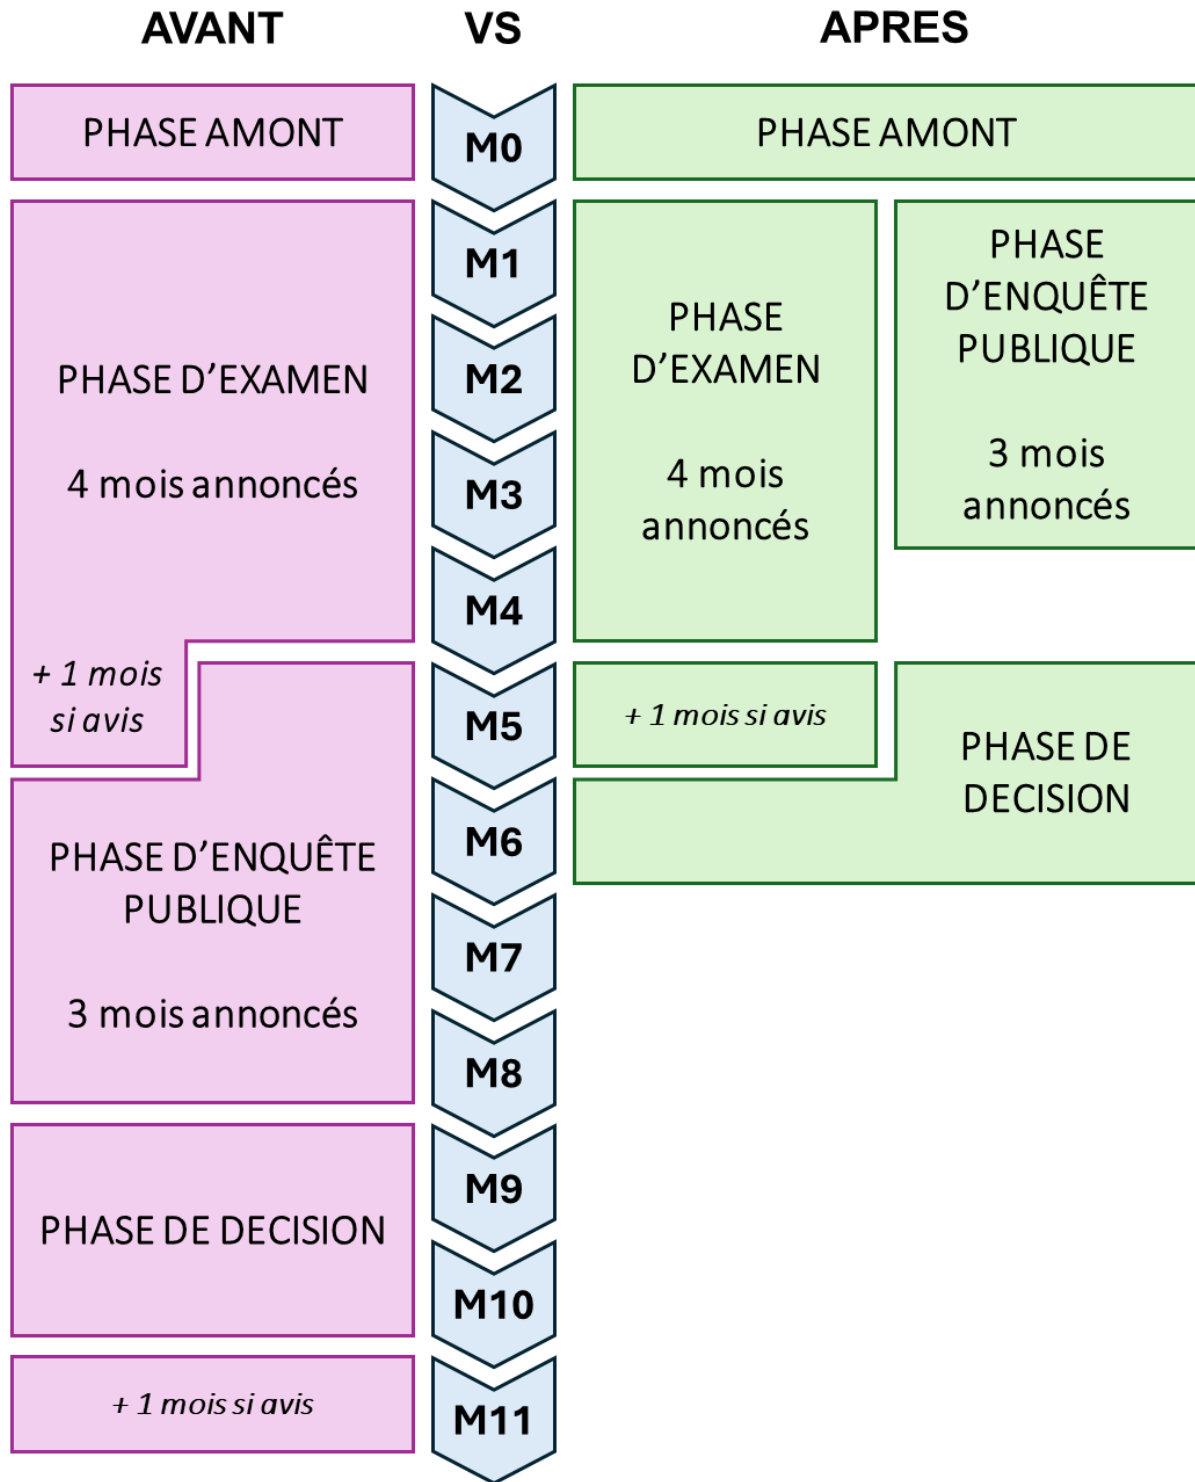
AVANT

VS

APRES

PHASE AMONT

M0

PHASE AMONT

PHASE D'EXAMEN

4 mois annoncés

+ 1 mois si avis

M1

M2

M3

M4

M5

PHASE D'EXAMEN

4 mois annoncés

PHASE D'ENQUÊTE PUBLIQUE

3 mois annoncés

+ 1 mois si avis

PHASE DE DECISION

PHASE D'ENQUÊTE PUBLIQUE

3 mois annoncés

M6

M7

M8

PHASE DE DECISION

M9

M10

+ 1 mois si avis

M11